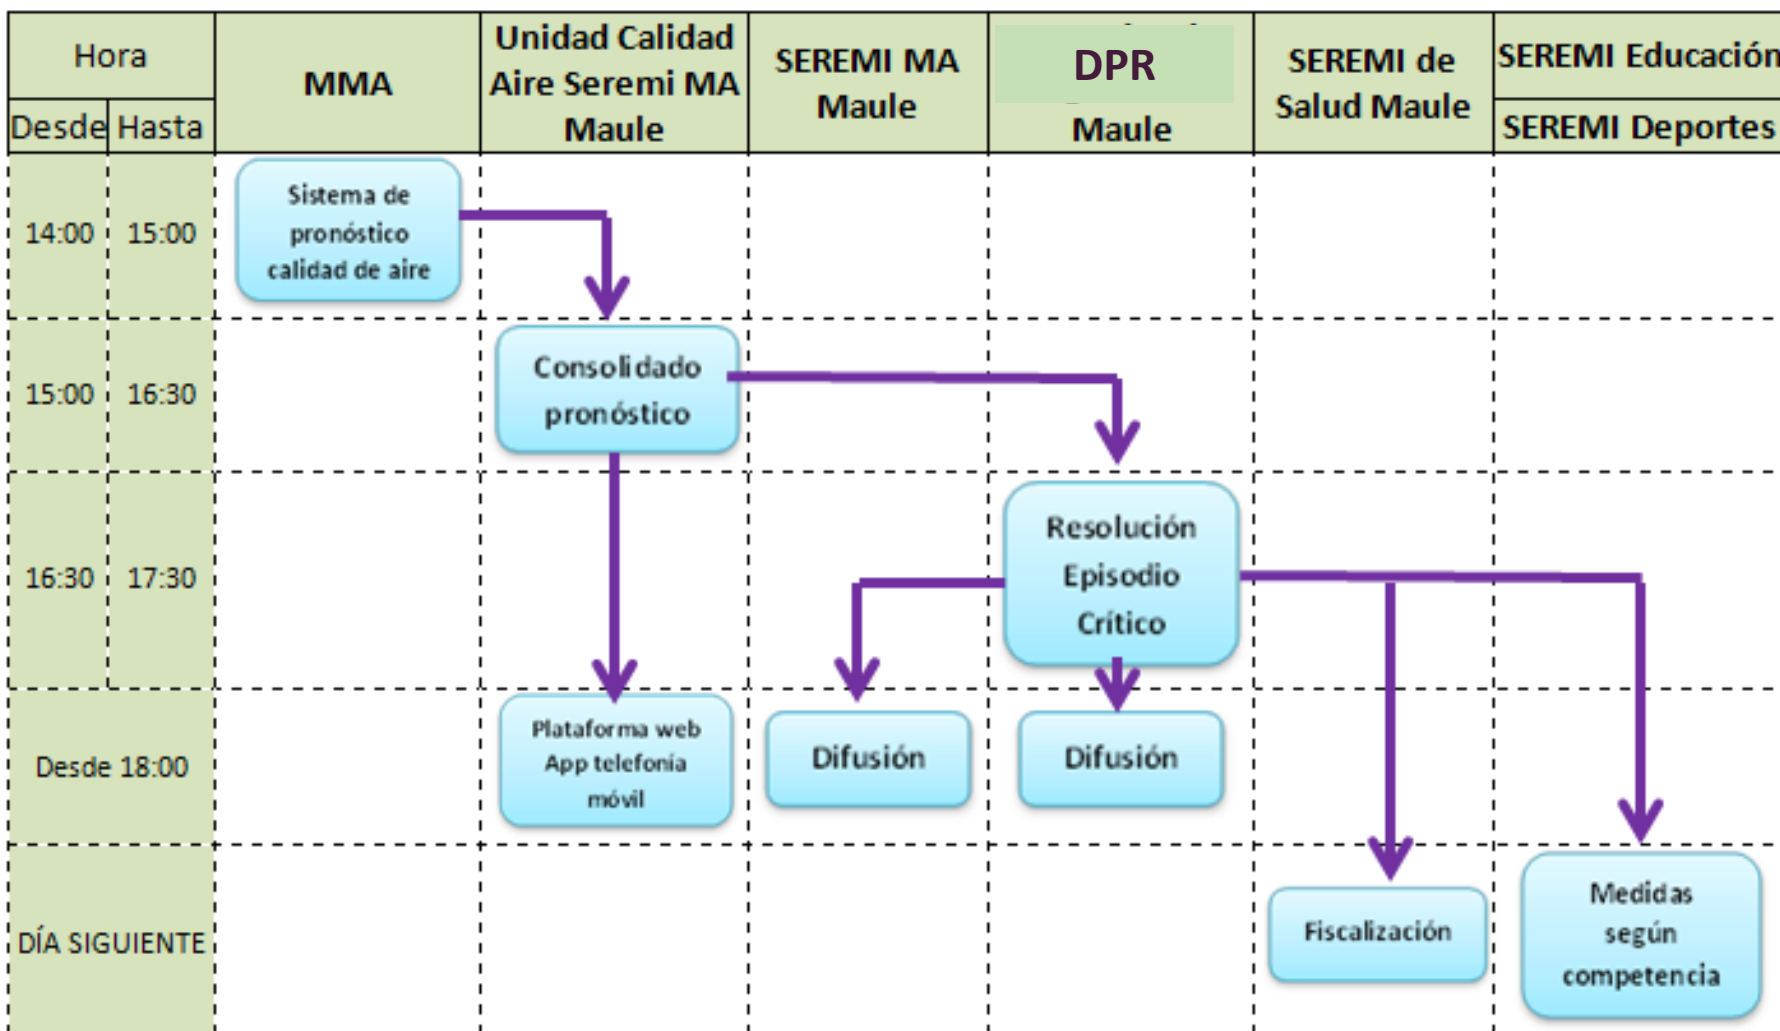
| Hora | | MMA | Unidad Calidad Aire Seremi MA Maule | SEREMI MA Maule | DPR Maule | SEREMI de Salud Maule | SEREMI Educación / SEREMI Deportes |
|---|---|---|---|---|---|---|---|
| Desde | Hasta | | | | | | |
| 14:00 | 15:00 | Sistema de pronóstico calidad de aire | | | | | |
| 15:00 | 16:30 | | Consolidado pronóstico | | | | |
| 16:30 | 17:30 | | | | Resolución Episodio Crítico | | |
| Desde 18:00 | | | Plataforma web App telefonía móvil | Difusión | Difusión | | |
| DÍA SIGUIENTE | | | | | | Fiscalización | Medidas según competencia |